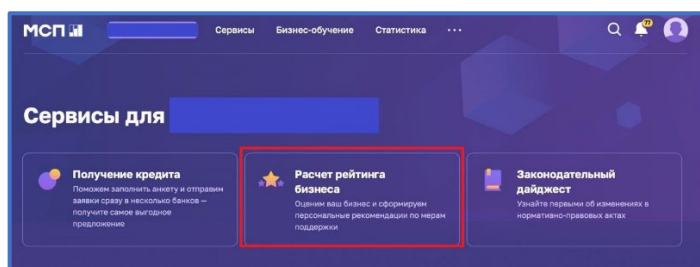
МСП

Сервисы Бизнес-обучение Статистика ···

77

Сервисы для

Получение кредита
Поможем заполнить анкету и отправим заявки сразу в несколько банков — получите самое выгодное предложение

Расчет рейтинга бизнеса
Оценим ваш бизнес и сформируем персональные рекомендации по мерам поддержки

Законодательный дайджест
Узнайте первыми об изменениях в нормативно-правовых актах